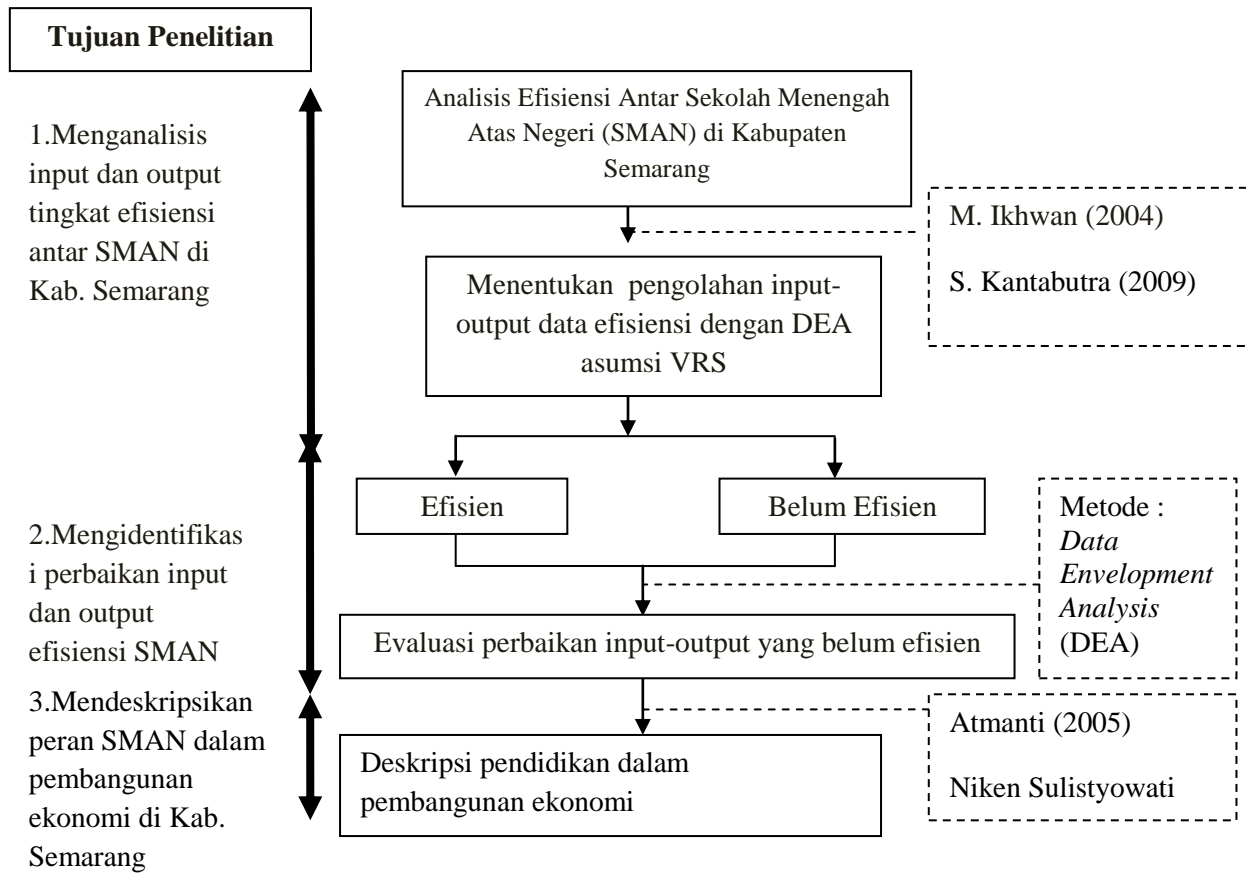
Tujuan Penelitian

1.Menganalisis input dan output tingkat efisiensi antar SMAN di Kab. Semarang

Analisis Efisiensi Antar Sekolah Menengah Atas Negeri (SMAN) di Kabupaten Semarang

M. Ikhwan (2004)

S. Kantabutra (2009)

Menentukan pengolahan input-output data efisiensi dengan DEA asumsi VRS

Efisien

Belum Efisien

Metode : *Data Envelopment Analysis* (DEA)

2.Mengidentifikasi perbaikan input dan output efisiensi SMAN

Evaluasi perbaikan input-output yang belum efisien

3.Mendeskripsikan peran SMAN dalam pembangunan ekonomi di Kab. Semarang

Atmanti (2005)

Niken Sulistyowati

Deskripsi pendidikan dalam pembangunan ekonomi